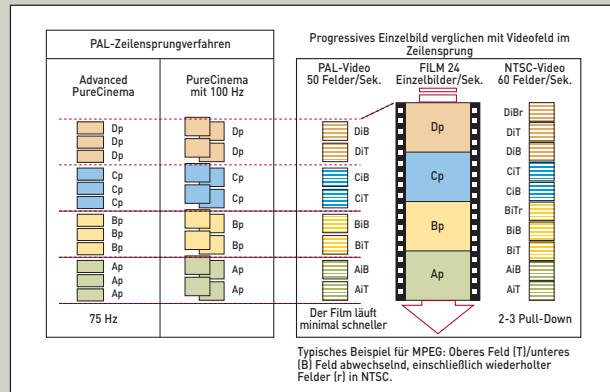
PAL-Zeilensprungverfahren

Advanced PureCinema

PureCinema mit 100 Hz

Dp
Dp
Dp
Cp
Cp
Cp
Bp
Bp
Bp
Ap
Ap
Ap

Dp
Dp
Cp
Cp
Bp
Bp
Ap
Ap

75 Hz

Progressives Einzelbild verglichen mit Videofeld im Zeilensprung

PAL-Video 50 Felder/Sek.

DiB
DiT
CiB
CiT
BiB
BiT
AiB
AiT

Der Film läuft minimal schneller

FILM 24 Einzelbilder/Sek.

Dp
Cp
Bp
Ap

NTSC-Video 60 Felder/Sek.

DiBr
DiT
DiB
CiT
CiB
BiTr
BiB
BiT
AiB
AiT

2-3 Pull-Down

Typisches Beispiel für MPEG: Oberes Feld (T)/unteres (B) Feld abwechselnd, einschließlich wiederholter Felder (r) in NTSC.